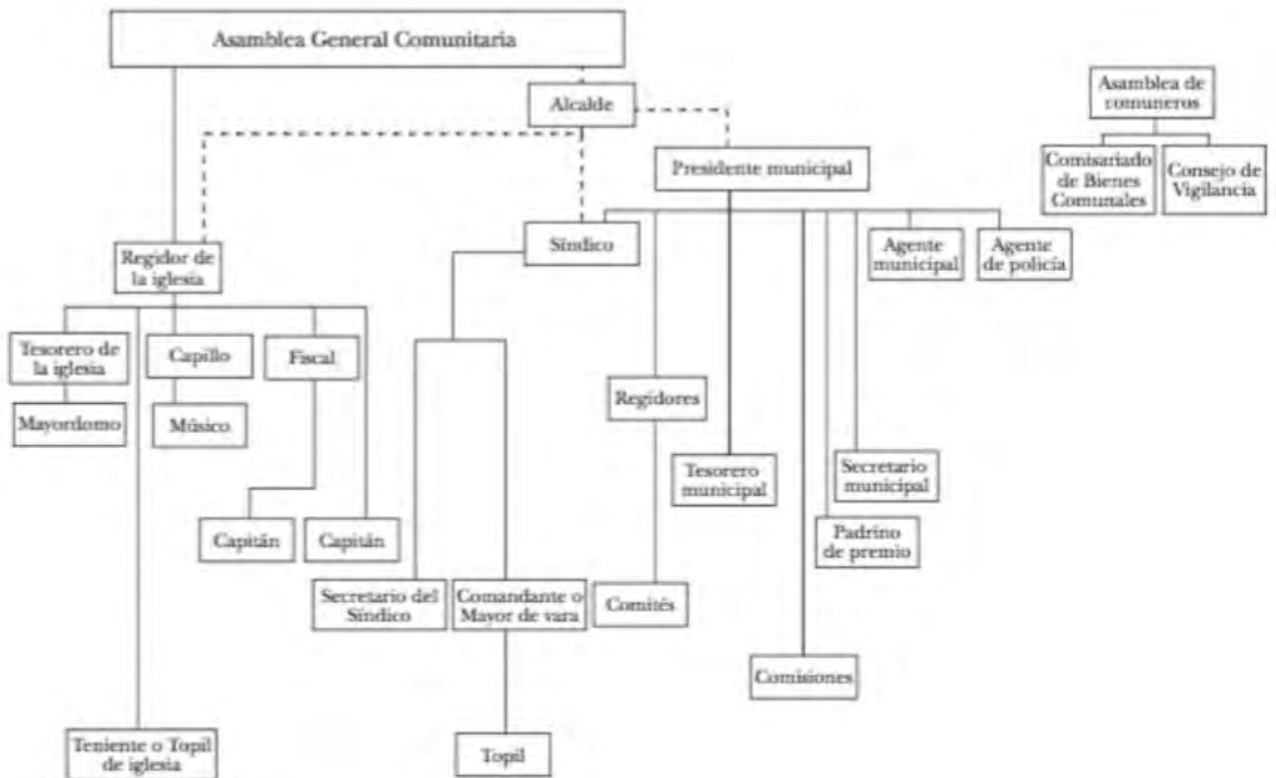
Asamblea General Comunitaria

Alcalde

Asamblea de comuneros

Comisariado de Bienes Comunales

Consejo de Vigilancia

Presidente municipal

Regidor de la iglesia

Síndico

Agente municipal

Agente de policía

Tesorero de la iglesia

Capillo

Fiscal

Mayordomo

Músico

Regidores

Tesorero municipal

Secretario municipal

Padrino de premio

Capitán

Capitán

Secretario del Síndico

Comandante o Mayor de vara

Comités

Comisiones

Teniente o Topil de iglesia

Topil